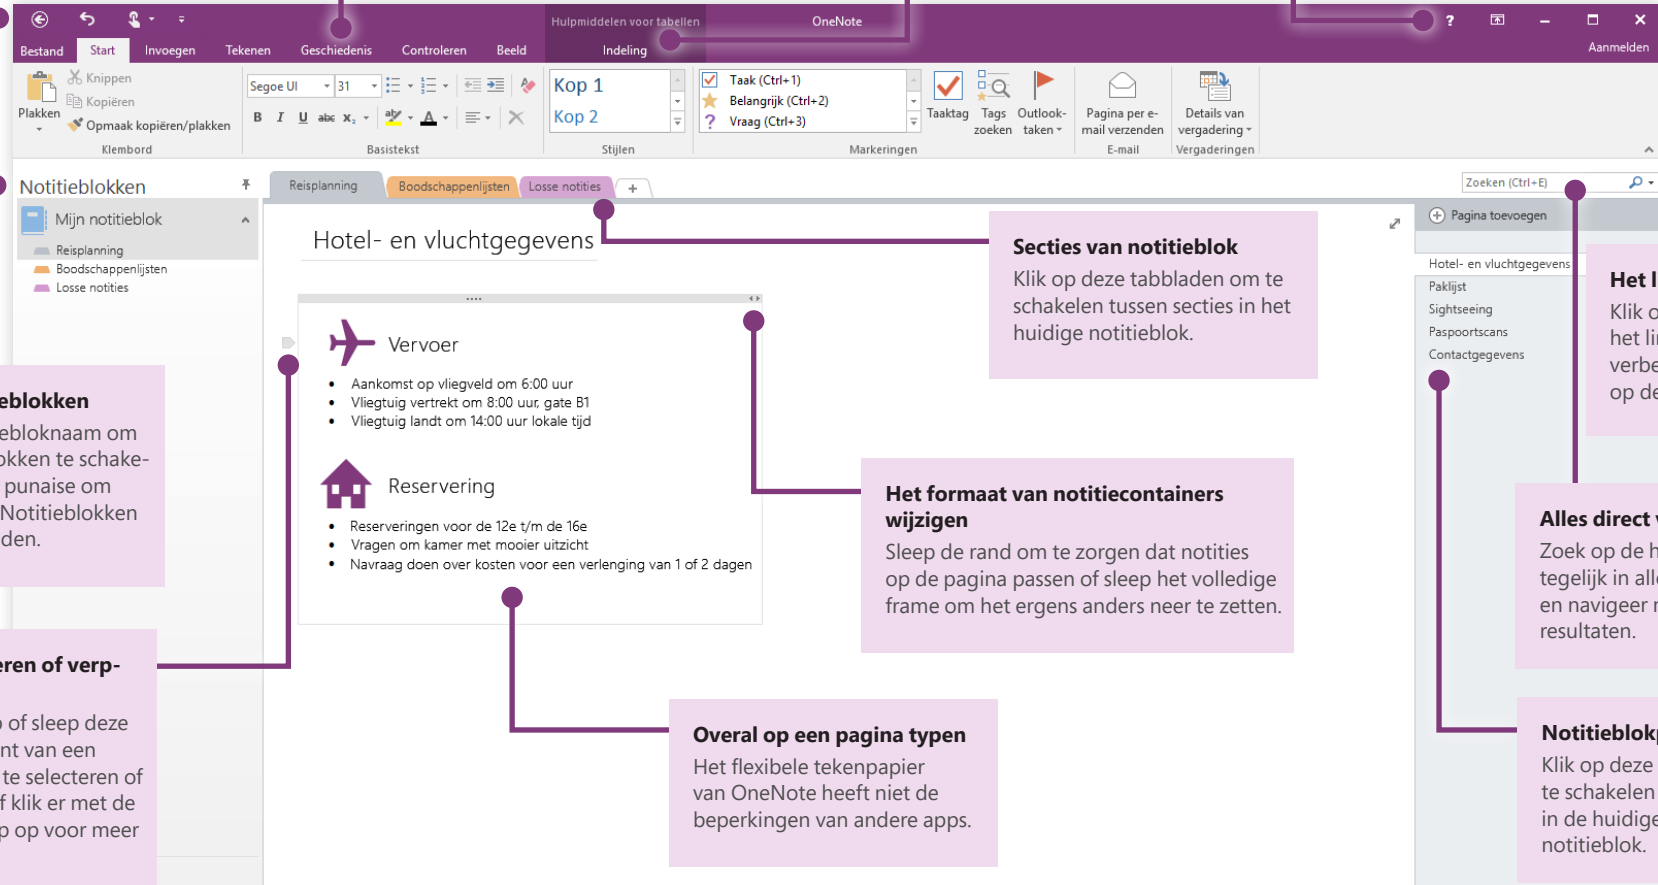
Hulpmiddelen voor tabellen OneNote ? – □ ×

Bestand Start Invoegen Tekenen Geschiedenis Controleren Beeld Indeling Aanmelden

Plakken Knippen Kopiëren Opmaak kopiëren/plakken Klembord

Segoe UI 31 B I U abc $x_2$ A Basistekst

Kop 1 Kop 2 Stijlen

Taak (Ctrl+1) Belangrijk (Ctrl+2) Vraag (Ctrl+3) Taaktag Tags zoeken Outlook-taken Markeringen

Pagina per e-mail verzenden E-mail

Details van vergadering Vergaderingen

Notitieblokken

Mijn notitieblok

Reisplanning

Boodschappenlijsten

Losse notities

Reisplanning Boodschappenlijsten Losse notities +

Zoeken (Ctrl+E)

Pagina toevoegen

Hotel- en vluchtgegevens

Paklijst

Sightseeing

Paspoortscans

Contactgegevens

Hotel- en vluchtgegevens

Vervoer

• Aankomst op vliegveld om 6:00 uur
• Vliegtuig vertrekt om 8:00 uur, gate B1
• Vliegtuig landt om 14:00 uur lokale tijd

Reservering

• Reserveringen voor de 12e t/m de 16e
• Vragen om kamer met mooier uitzicht
• Navraag doen over kosten voor een verlenging van 1 of 2 dagen

Secties van notitieblok
Klik op deze tabbladen om te schakelen tussen secties in het huidige notitieblok.

Het formaat van notitiecontainers wijzigen
Sleep de rand om te zorgen dat notities op de pagina passen of sleep het volledige frame om het ergens anders neer te zetten.

Overal op een pagina typen
Het flexibele tekenpapier van OneNote heeft niet de beperkingen van andere apps.

eblokken
ebloknaam om okken te schake- punaise om Notitieblokken den.

eren of verp-
o of sleep deze nt van een te selecteren of f klik er met de p op voor meer

Het l
Klik o het li verbe op de

Alles direct
Zoek op de h tegelijk in all en navigeer r resultaten.

Notitieblok
Klik op deze te schakelen in de huidige notitieblok.